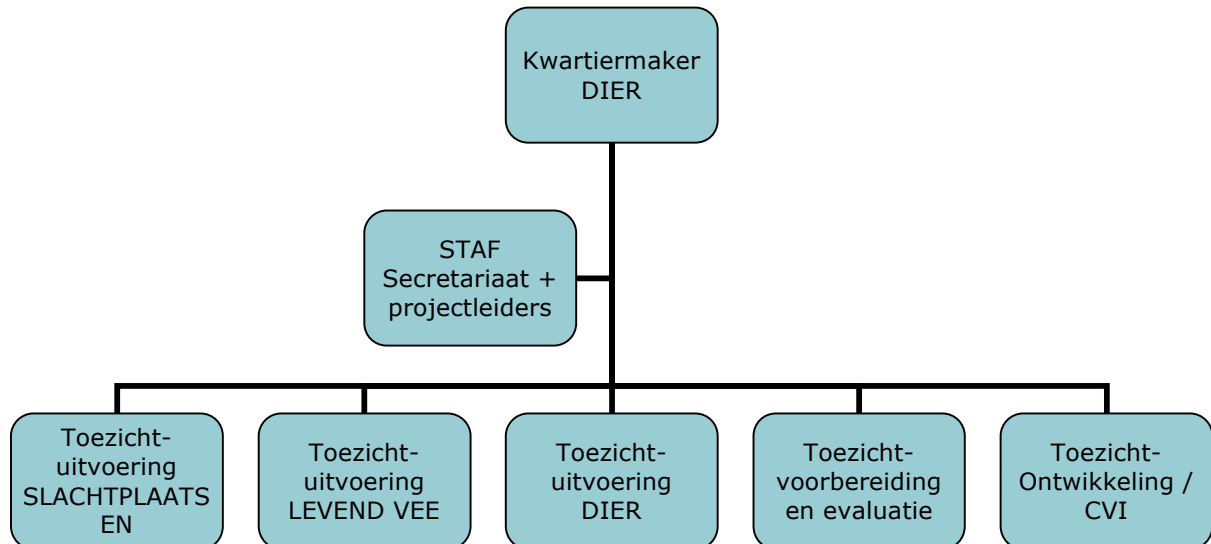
Kwartiermaker DIER

STAF Secretariaat + projectleiders

Toezicht-uitvoering SLACHTPLAATS EN

Toezicht-uitvoering LEVEND VEE

Toezicht-uitvoering DIER

Toezicht-voorbereiding en evaluatie

Toezicht-Ontwikkeling / CVI